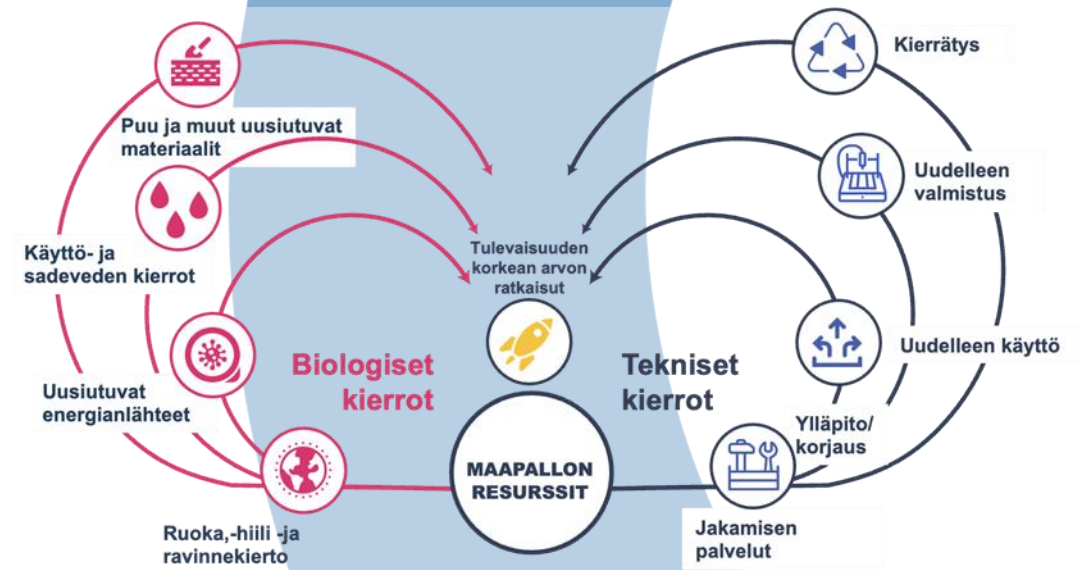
Puu ja muut uusiutuvat materiaalit

Käyttö- ja sadeveden kierrot

Uusiutuvat energianlähteet

Ruoka,-hiili -ja ravinnekierto

Tulevaisuuden korkean arvon ratkaisut

Biologiset kierrot

Tekniset kierrot

MAAPALLON RESURSSIT

Kierrätys

Uudelleen valmistus

Uudelleen käyttö

Ylläpito/ korjaus

Jakamisen palvelut